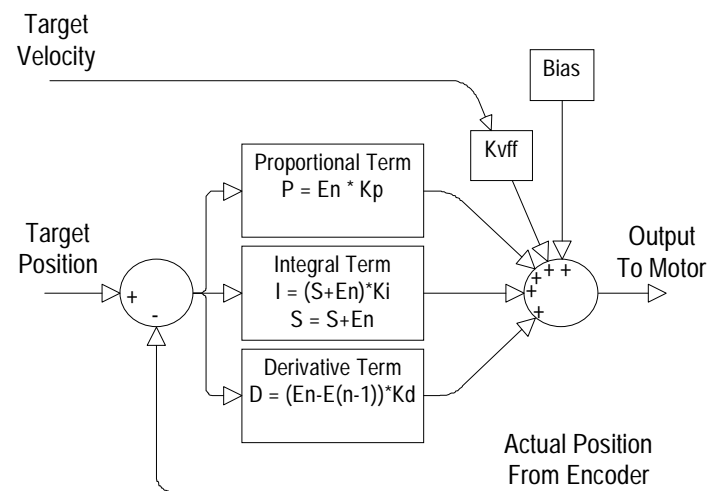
Target Velocity

Bias

Kvff

Proportional Term
P = En * Kp

Target Position

+
-

Integral Term
I = (S+En)*Ki
S = S+En

+ + +
+
+

Output To Motor

Derivative Term
D = (En-E(n-1))*Kd

Actual Position From Encoder